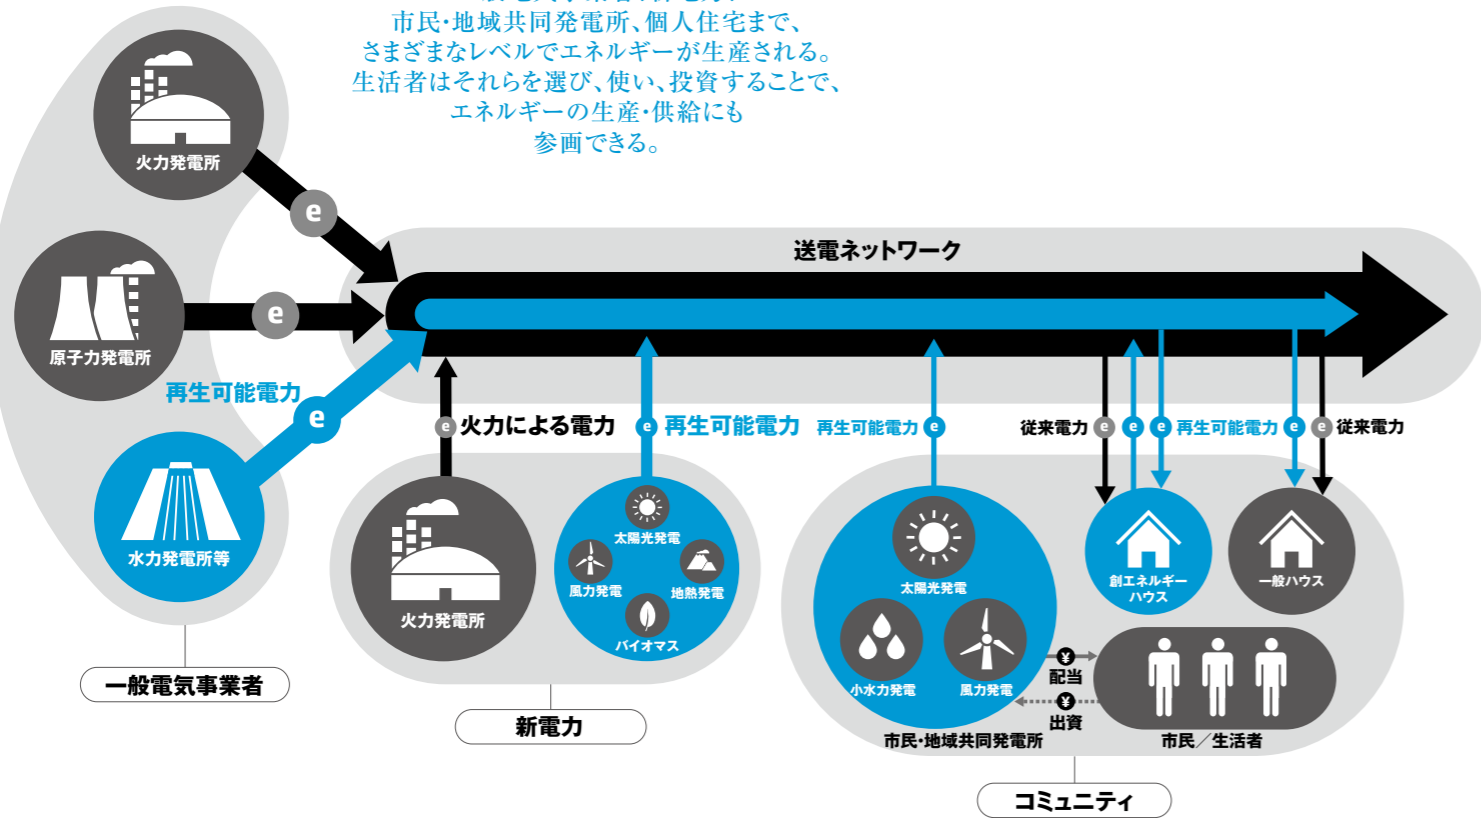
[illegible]
市民·地域共同発電所、個人住宅まで、
さまざまなレベルでエネルギーが生産される。
生活者はそれらを選び、使い、投資することで、
エネルギーの生産·供給にも
参画できる。

火力発電所
e
原子力発電所
e
再生可能電力
e
水力発電所等
一般電気事業者

送電ネットワーク

e 火力による電力
e 再生可能電力
火力発電所
太陽光発電
風力発電
地熱発電
バイオマス
新電力

再生可能電力 e
従来電力 e
e
e 再生可能電力
e
e 従来電力
太陽光発電
小水力発電
風力発電
創エネルギーハウス
一般ハウス
¥ 配当
¥ 出資
市民·地域共同発電所
市民／生活者
コミュニティ